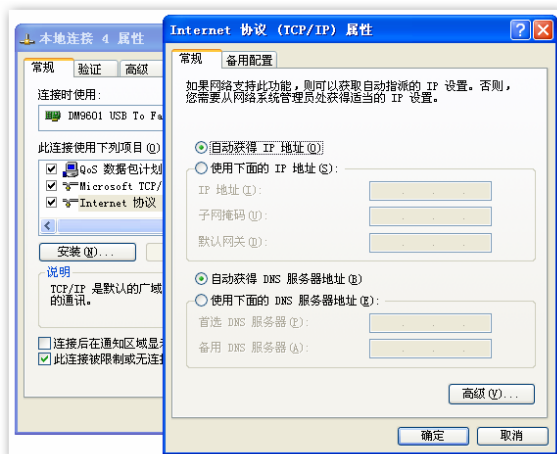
本地连接 4 属性

常规 验证 高级

连接时使用:

DM9601 USB To Fa

此连接使用下列项目(O)

QoS 数据包计划

Microsoft TCP/

Internet 协议

安装(N)...

说明

TCP/IP 是默认的广域的通讯。

连接后在通知区域显示

此连接被限制或无连接

Internet 协议 (TCP/IP) 属性

常规 备用配置

如果网络支持此功能，则可以获取自动指派的 IP 设置。否则，您需要从网络系统管理员处获得适当的 IP 设置。

自动获得 IP 地址(O)

使用下面的 IP 地址(S):

IP 地址(I):

子网掩码(U):

默认网关(D):

自动获得 DNS 服务器地址(B)

使用下面的 DNS 服务器地址(E):

首选 DNS 服务器(P):

备用 DNS 服务器(A):

高级(V)...

确定 取消